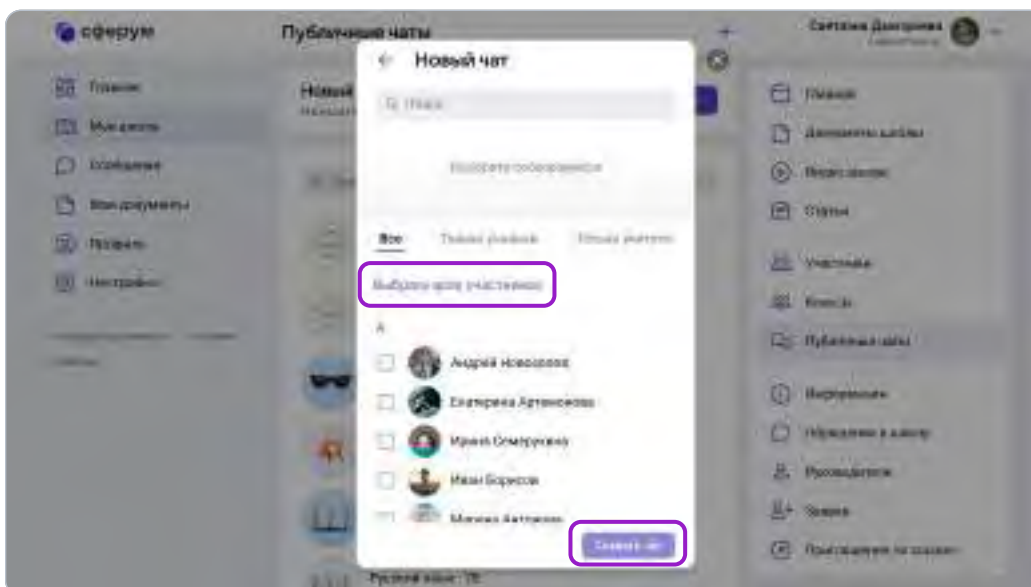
сферум

Публичные чаты

Светлана Дмитриева

Главная

Мои школы

Сообщения

Мои документы

Профиль

Настройки

Новый

Новый чат

Поиск

Выберите собеседников

Все

Только учеников

Только учителей

Выбрать всех участников

А

Андрей Новоселов

Екатерина Антоненкова

Ирина Смирнова

Иван Борисов

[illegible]

Создать чат

Русский язык · 7Б

Главная

Документы школы

Видеозвонки

Стены

Участники

Классы

Публичные чаты

Информация

Обращение в школу

Руководители

Заявки

Приглашение по ссылке